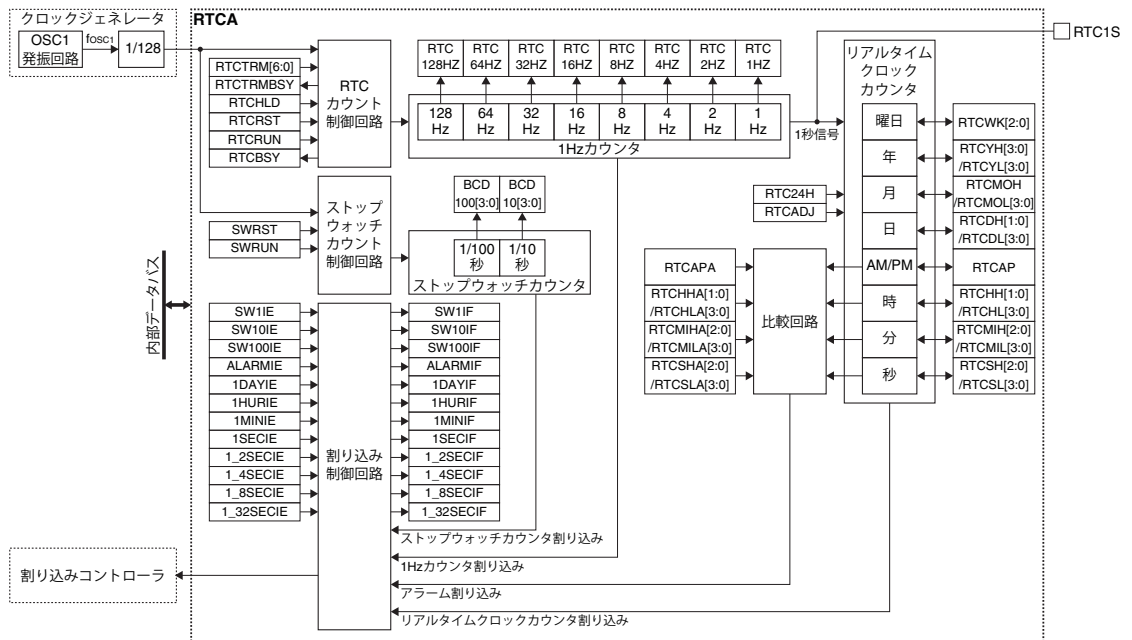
クロックジェネレータ

OSC1
発振回路

$f_{OSC1}$

1/128

RTCA

RTC1S

RTCTRM[6:0]
RTCTRMBSY
RTCHLD
RTCRST
RTCRUN
RTCBSY

RTC
カウント
制御回路

| RTC 128HZ | RTC 64HZ | RTC 32HZ | RTC 16HZ | RTC 8HZ | RTC 4HZ | RTC 2HZ | RTC 1HZ |
|---|---|---|---|---|---|---|---|

| 128 Hz | 64 Hz | 32 Hz | 16 Hz | 8 Hz | 4 Hz | 2 Hz | 1 Hz |
|---|---|---|---|---|---|---|---|

1Hzカウンタ

1秒信号

リアルタイム
クロック
カウンタ

曜日
年
月
日
AM/PM
時
分
秒

RTCWK[2:0]
RTCYH[3:0]
/RTCYL[3:0]
RTCMOH
/RTCMOL[3:0]
RTCDH[1:0]
/RTCDL[3:0]
RTCAP
RTCHH[1:0]
/RTCHL[3:0]
RTCMIH[2:0]
/RTCMIL[3:0]
RTCSH[2:0]
/RTCSL[3:0]

RTC24H
RTCADJ

SWRST
SWRUN

ストップ
ウォッチ
カウント
制御回路

BCD 100[3:0]
BCD 10[3:0]

1/100 秒
1/10 秒

ストップウォッチカウンタ

内部データバス

RTCAPA
RTCHHA[1:0]
/RTCHLA[3:0]
RTCMIHA[2:0]
/RTCMILA[3:0]
RTCSHA[2:0]
/RTCSLA[3:0]

比較回路

SW1IE
SW10IE
SW100IE
ALARMIE
1DAYIE
1HURIE
1MINIE
1SECIE
1_2SECIE
1_4SECIE
1_8SECIE
1_32SECIE

割り込み
制御回路

SW1IF
SW10IF
SW100IF
ALARMIF
1DAYIF
1HURIF
1MINIF
1SECIF
1_2SECIF
1_4SECIF
1_8SECIF
1_32SECIF

ストップウォッチカウンタ割り込み
1Hzカウンタ割り込み
アラーム割り込み
リアルタイムクロックカウンタ割り込み

割り込みコントローラ